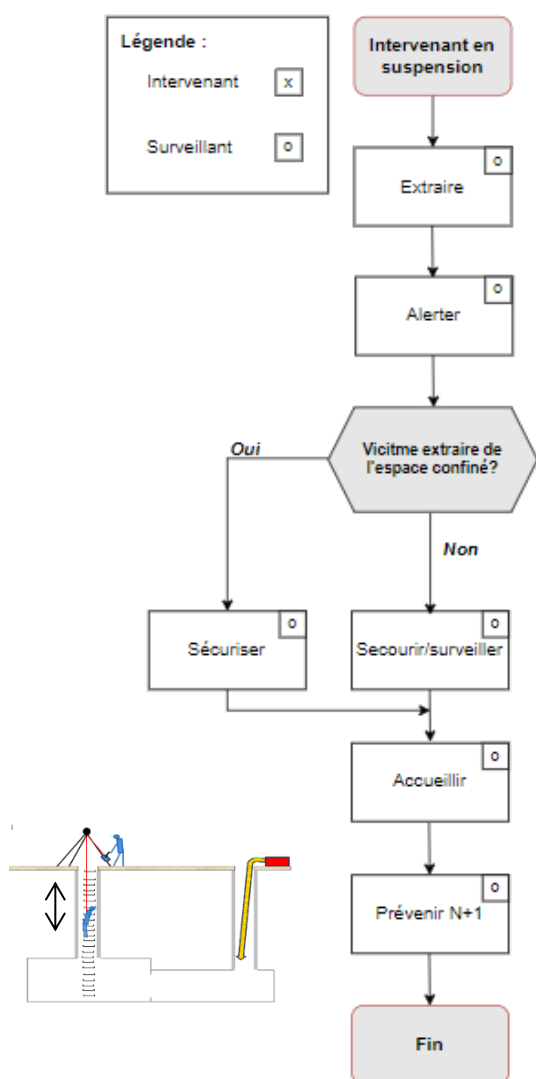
Légende :

Intervenant x

Surveillant o

Intervenant en suspension

o
Extraire

o
Alerter

Vicitme extraire de l'espace confiné?

Oui

Non

o
Sécuriser

o
Secourir/surveiller

o
Accueillir

o
Prévenir N+1

Fin